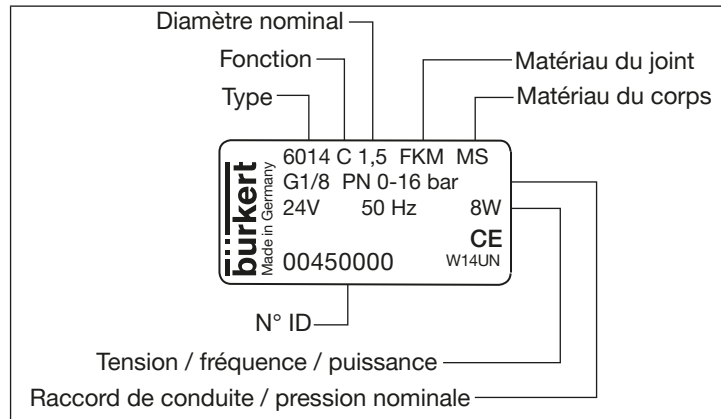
Diamètre nominal

Fonction

Type

Matériau du joint

Matériau du corps

bürkert
Made in Germany

6014 C 1,5 FKM MS
G1/8 PN 0-16 bar
24V 50 Hz 8W
CE
W14UN
00450000

N° ID

Tension / fréquence / puissance

Raccord de conduite / pression nominale